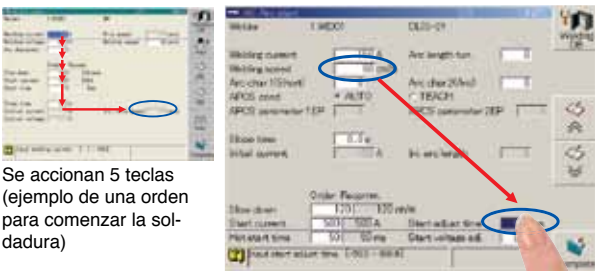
Se accionan 5 teclas (ejemplo de una orden para comenzar la soldadura)

Welder 1 WD01 DL03-01

Welding current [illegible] A
Welding speed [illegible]
Arc char.1(Weld) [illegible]
ARC0 cond. AUTO TEACH
ARC0 parameter 1ST
Arc length tun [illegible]
Arc char.2(Weld) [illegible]
ARC0 parameter 2ND

Slow time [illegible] s
Initial current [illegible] A
Ini. arc length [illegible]

Order Register...
Slow down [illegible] ipm
Start current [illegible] A
Hot start time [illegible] ms
Start adjust time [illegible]
Start voltage adj. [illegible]

Welding Ctrl

Input start adjust time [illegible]

Complete